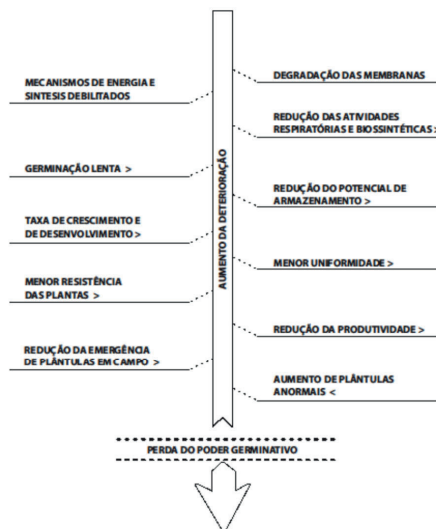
AUMENTO DA DETERIORAÇÃO

DEGRADAÇÃO DAS MEMBRANAS

MECANISMOS DE ENERGIA E SINTESIS DEBILITADOS

REDUÇÃO DAS ATIVIDADES RESPIRATÓRIAS E BIOSSINTÉTICAS >

GERMINAÇÃO LENTA >

REDUÇÃO DO POTENCIAL DE ARMAZENAMENTO >

TAXA DE CRESCIMENTO E DE DESENVOLVIMENTO >

MENOR UNIFORMIDADE >

MENOR RESISTÊNCIA DAS PLANTAS >

REDUÇÃO DA PRODUTIVIDADE >

REDUÇÃO DA EMERGÊNCIA DE PLÂNTULAS EM CAMPO >

AUMENTO DE PLÂNTULAS ANORMAIS <

PERDA DO PODER GERMINATIVO